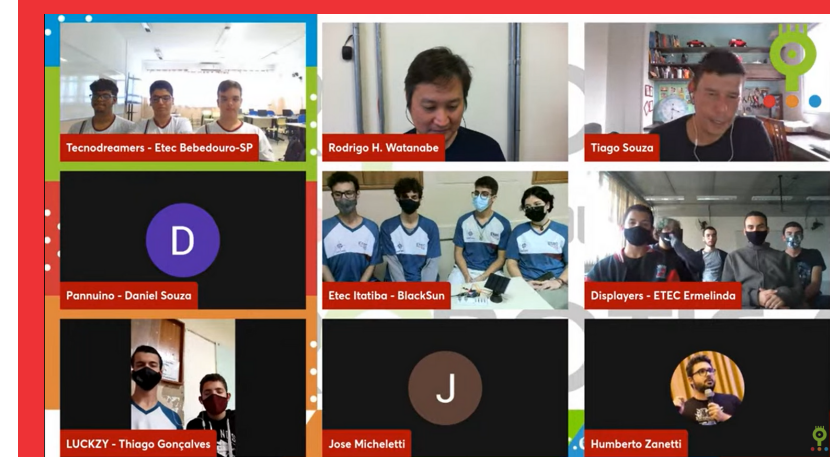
Tecnodreamers - Etec Bebedouro-SP

Rodrigo H. Watanabe

Tiago Souza

D

Pannuino - Daniel Souza

Etec Itatiba - BlackSun

Displayers - ETEC Ermelinda

LUCKZY - Thiago Gonçalves

J

Jose Micheletti

Humberto Zanetti